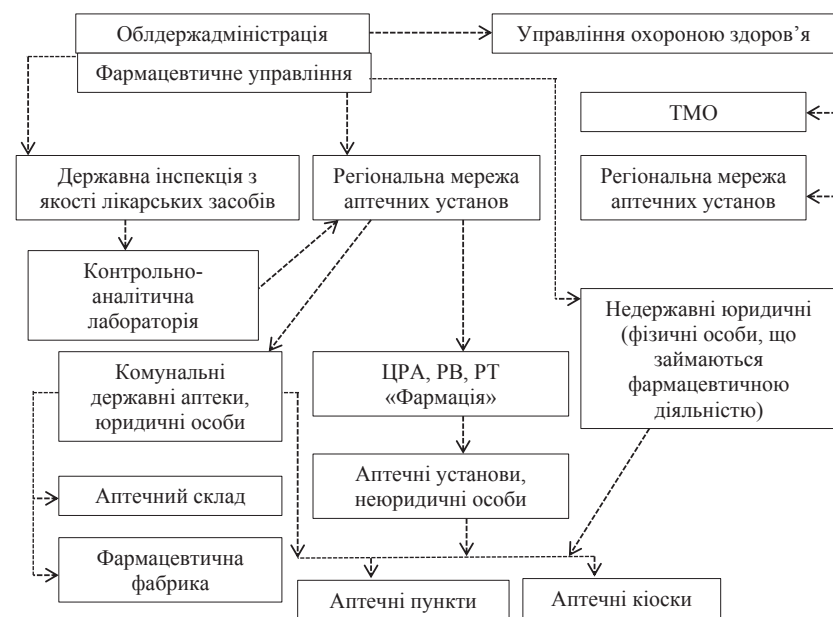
Облдержадміністрація

Управління охороною здоров’я

Фармацевтичне управління

ТМО

Державна інспекція з якості лікарських засобів

Регіональна мережа аптечних установ

Регіональна мережа аптечних установ

Контрольно-аналітична лабораторія

Недержавні юридичні (фізичні особи, що займаються фармацевтичною діяльністю)

Комунальні державні аптеки, юридичні особи

ЦРА, РВ, РТ «Фармація»

Аптечні установи, неюридичні особи

Аптечний склад

Фармацевтична фабрика

Аптечні пункти

Аптечні кіоски